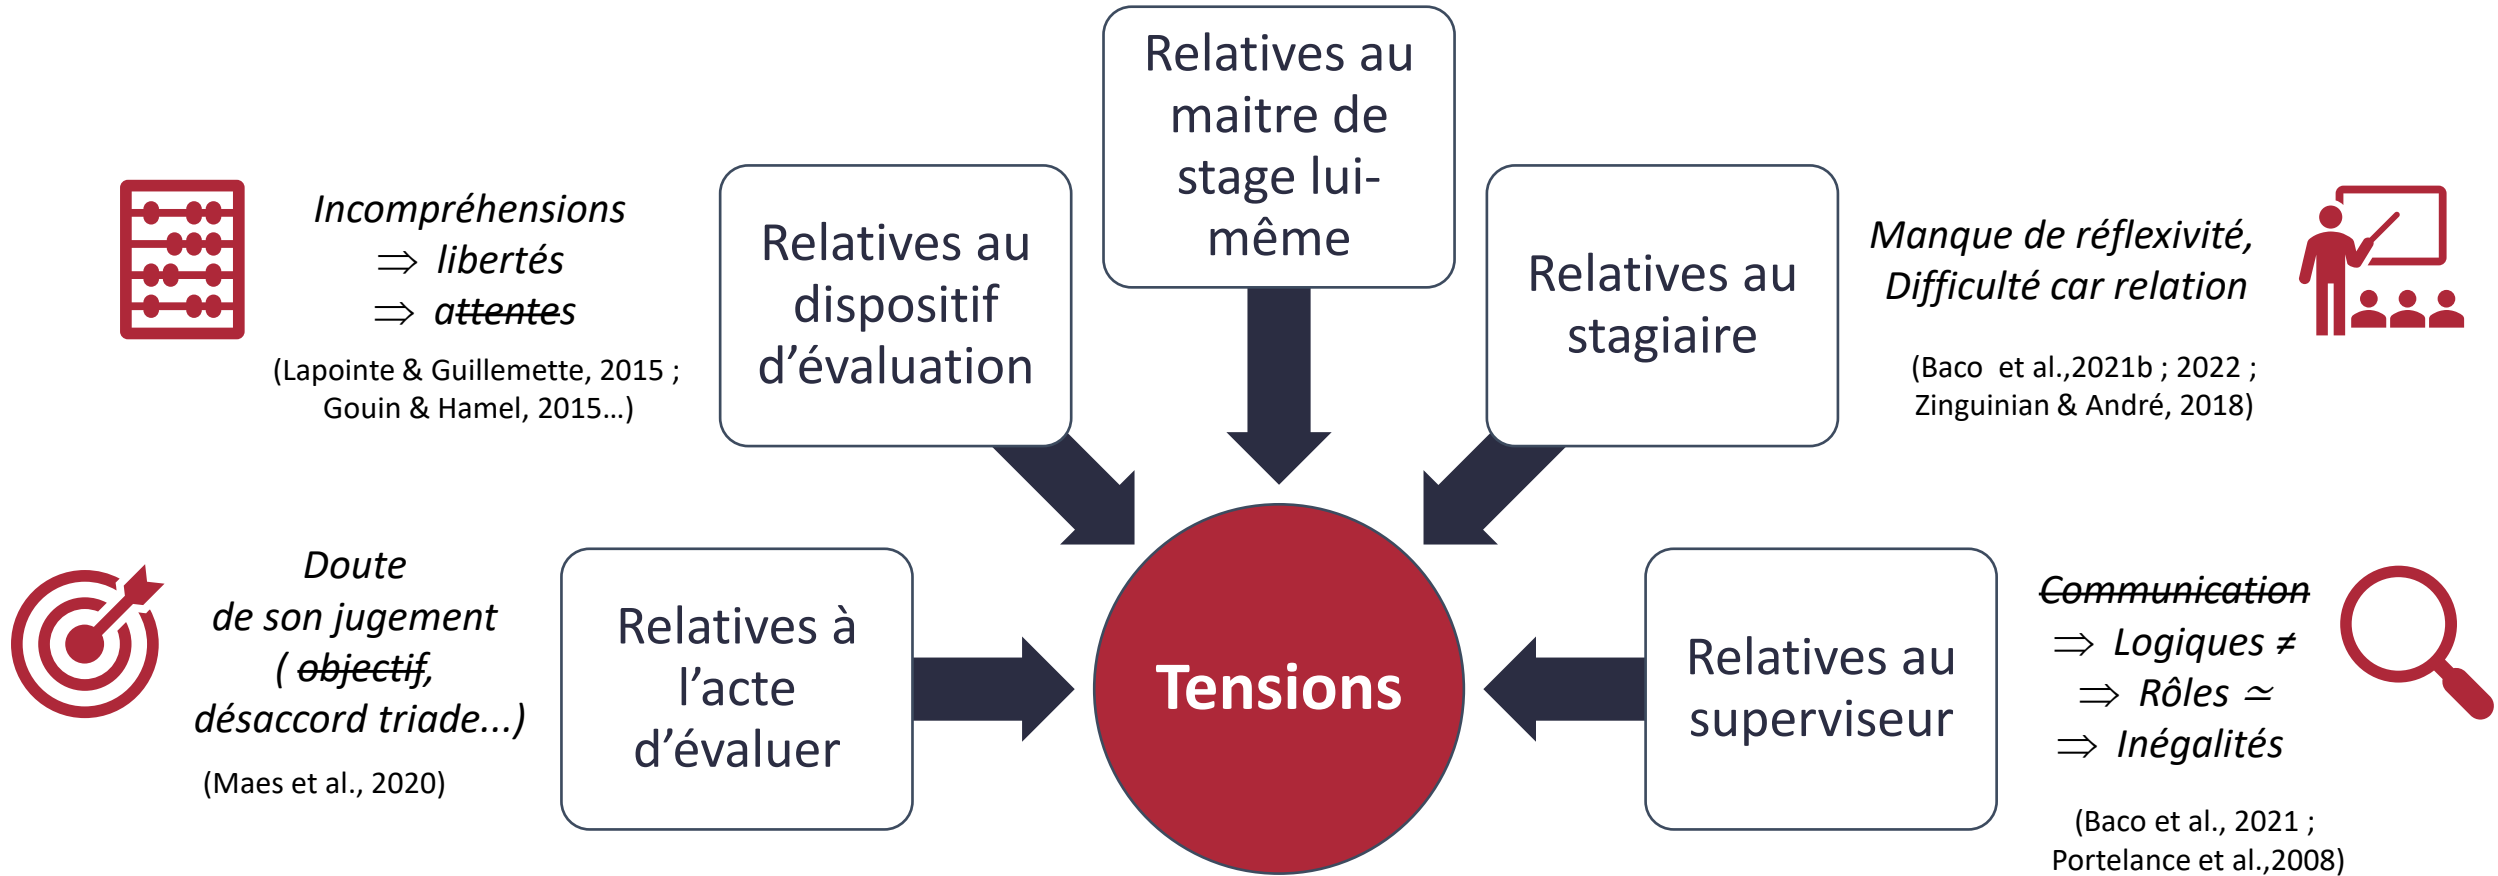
Relatives au maitre de stage lui-même

Incompréhensions
$\Rightarrow$ libertés
$\Rightarrow$ ~~attentes~~

(Lapointe & Guillemette, 2015 ; Gouin & Hamel, 2015…)

Relatives au dispositif d'évaluation

Relatives au stagiaire

Manque de réflexivité, Difficulté car relation

(Baco et al.,2021b ; 2022 ; Zinguinian & André, 2018)

Doute de son jugement ( ~~objectif~~, désaccord triade…)

(Maes et al., 2020)

Relatives à l'acte d'évaluer

Tensions

Relatives au superviseur

~~Communication~~
$\Rightarrow$ Logiques $\neq$
$\Rightarrow$ Rôles $\simeq$
$\Rightarrow$ Inégalités

(Baco et al., 2021 ; Portelance et al.,2008)